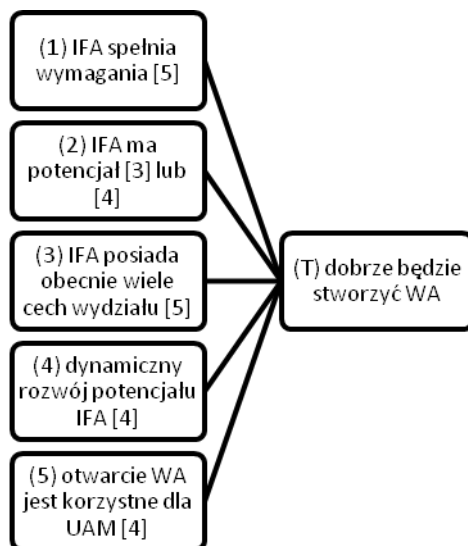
(1) IFA spełnia wymagania [5]

(2) IFA ma potencjał [3] lub [4]

(3) IFA posiada obecnie wiele cech wydziału [5]

(4) dynamiczny rozwój potencjału IFA [4]

(5) otwarcie WA jest korzystne dla UAM [4]

(T) dobrze będzie stworzyć WA